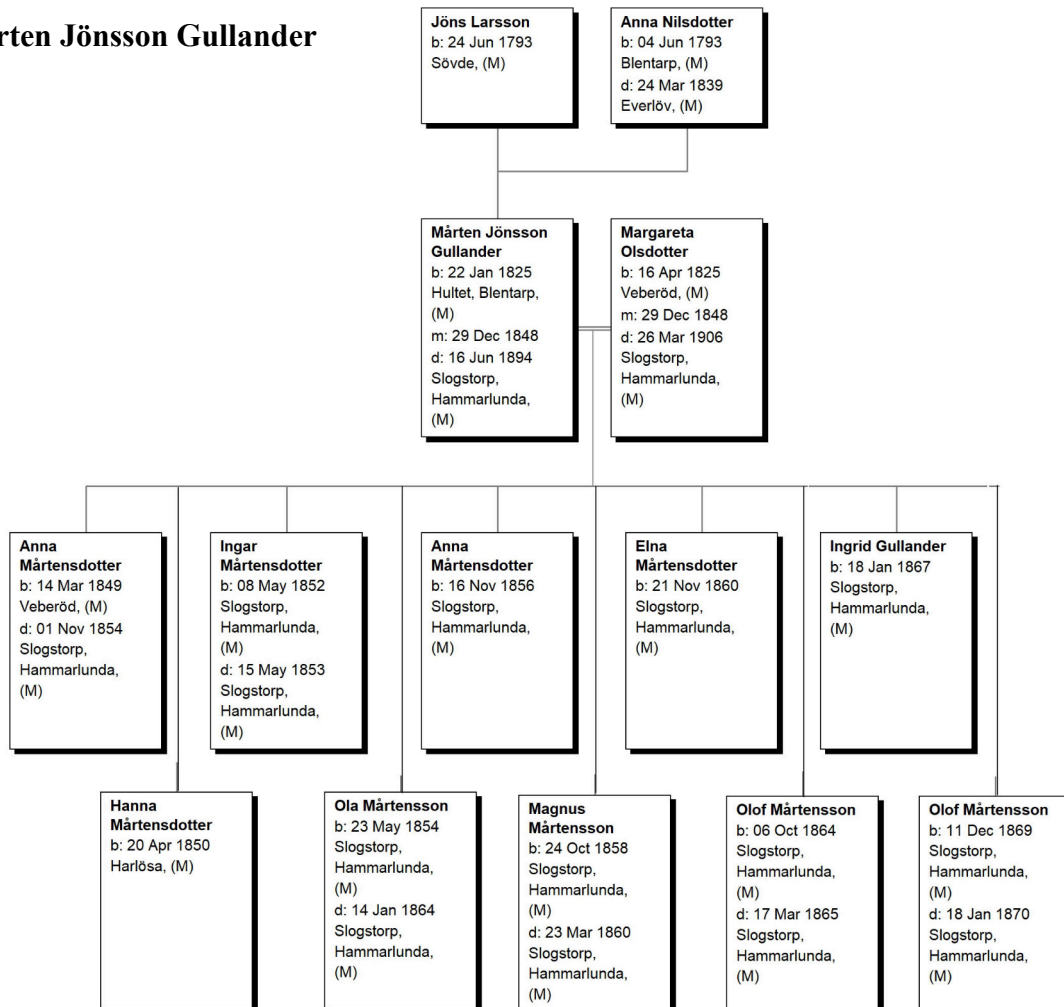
rten Jönsson Gullander

Jöns Larsson
b: 24 Jun 1793
Sövde, (M)

Anna Nilsdotter
b: 04 Jun 1793
Blentarp, (M)
d: 24 Mar 1839
Everlöv, (M)

Mårten Jönsson Gullander
b: 22 Jan 1825
Hultet, Blentarp, (M)
m: 29 Dec 1848
d: 16 Jun 1894
Slogstorp, Hammarlunda, (M)

Margareta Olsdotter
b: 16 Apr 1825
Veberöd, (M)
m: 29 Dec 1848
d: 26 Mar 1906
Slogstorp, Hammarlunda, (M)

Anna Mårtensdotter
b: 14 Mar 1849
Veberöd, (M)
d: 01 Nov 1854
Slogstorp, Hammarlunda, (M)

Hanna Mårtensdotter
b: 20 Apr 1850
Harlösa, (M)

Ingar Mårtensdotter
b: 08 May 1852
Slogstorp, Hammarlunda, (M)
d: 15 May 1853
Slogstorp, Hammarlunda, (M)

Ola Mårtensson
b: 23 May 1854
Slogstorp, Hammarlunda, (M)
d: 14 Jan 1864
Slogstorp, Hammarlunda, (M)

Anna Mårtensdotter
b: 16 Nov 1856
Slogstorp, Hammarlunda, (M)

Magnus Mårtensson
b: 24 Oct 1858
Slogstorp, Hammarlunda, (M)
d: 23 Mar 1860
Slogstorp, Hammarlunda, (M)

Elna Mårtensdotter
b: 21 Nov 1860
Slogstorp, Hammarlunda, (M)

Olof Mårtensson
b: 06 Oct 1864
Slogstorp, Hammarlunda, (M)
d: 17 Mar 1865
Slogstorp, Hammarlunda, (M)

Ingrid Gullander
b: 18 Jan 1867
Slogstorp, Hammarlunda, (M)

Olof Mårtensson
b: 11 Dec 1869
Slogstorp, Hammarlunda, (M)
d: 18 Jan 1870
Slogstorp, Hammarlunda, (M)